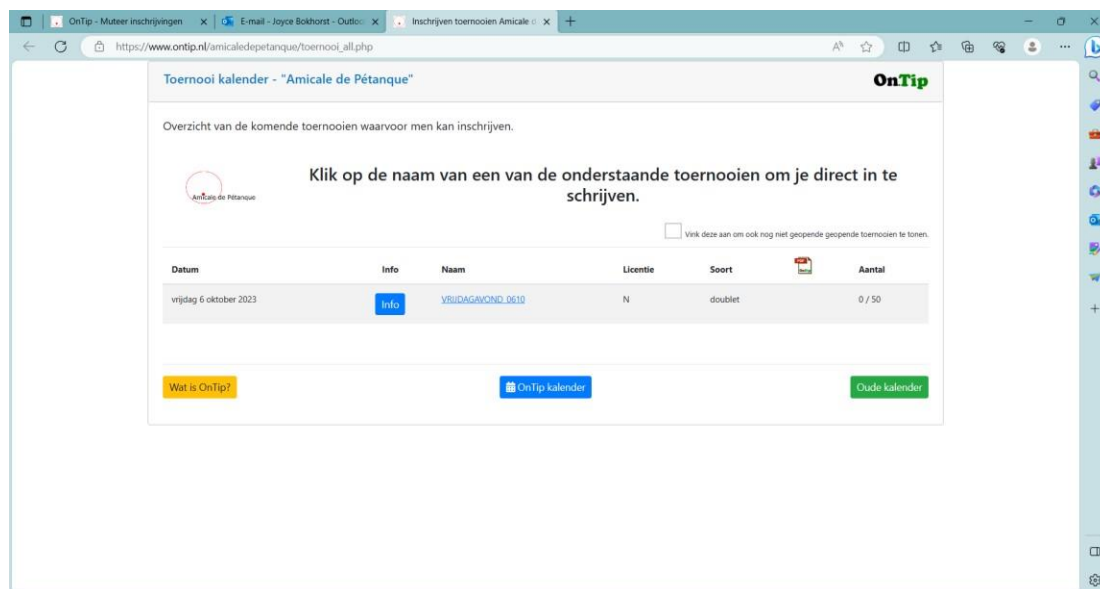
OnTip - Muteer inschrijvingen
E-mail - Joyce Bokhorst - Outlo
Inschrijven toernooien Amicale d

https://www.ontip.nl/amicaledepetanque/toernooi_all.php

Toernooi kalender - "Amicale de Pétanque"

OnTip

Overzicht van de komende toernooien waarvoor men kan inschrijven.

Amicale de Pétanque

Klik op de naam van een van de onderstaande toernooien om je direct in te schrijven.

Vink deze aan om ook nog niet geopende geopende toernooien te tonen.

| Datum | Info | Naam | Licentie | Soort | | Aantal |
|---|---|---|---|---|---|---|
| vrijdag 6 oktober 2023 | Info | VRIJDAGAVOND 0610 | N | doublet | | 0 / 50 |

Wat is OnTip?

OnTip kalender

Oude kalender